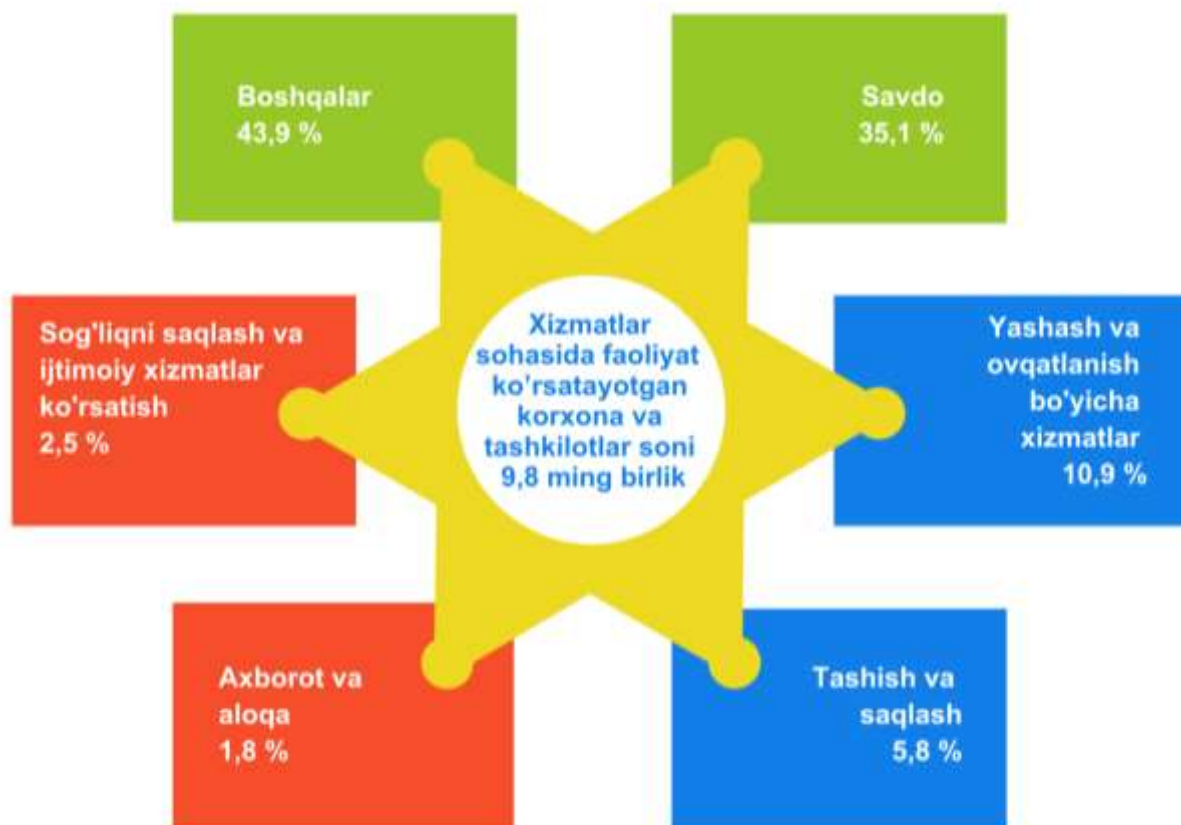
Boshqalar
43,9 %

Savdo
35,1 %

Sog'liqni saqlash va ijtimoiy xizmatlar ko'rsatish
2,5 %

Xizmatlar sohasida faoliyat ko'rsatayotgan korxona va tashkilotlar soni 9,8 ming birlik

Yashash va ovqatlanish bo'yicha xizmatlar
10,9 %

Axborot va aloqa
1,8 %

Tashish va saqlash
5,8 %